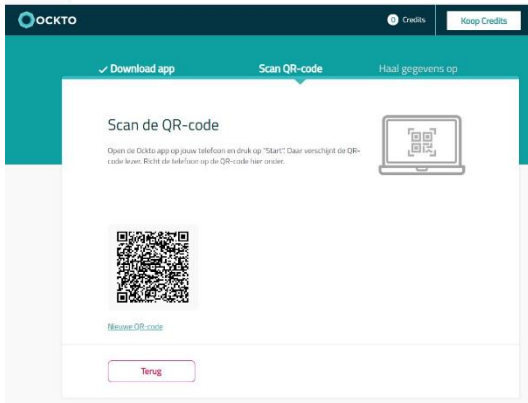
OCKTO

0 Credits

Koop Credits

✓ Download app

Scan QR-code

Haal gegevens op

Scan de QR-code

Open de Ockto app op jouw telefoon en druk op "Start". Daar verschijnt de QR-code lezer. Richt de telefoon op de QR-code hier onder.

Nieuwe QR-code

Terug